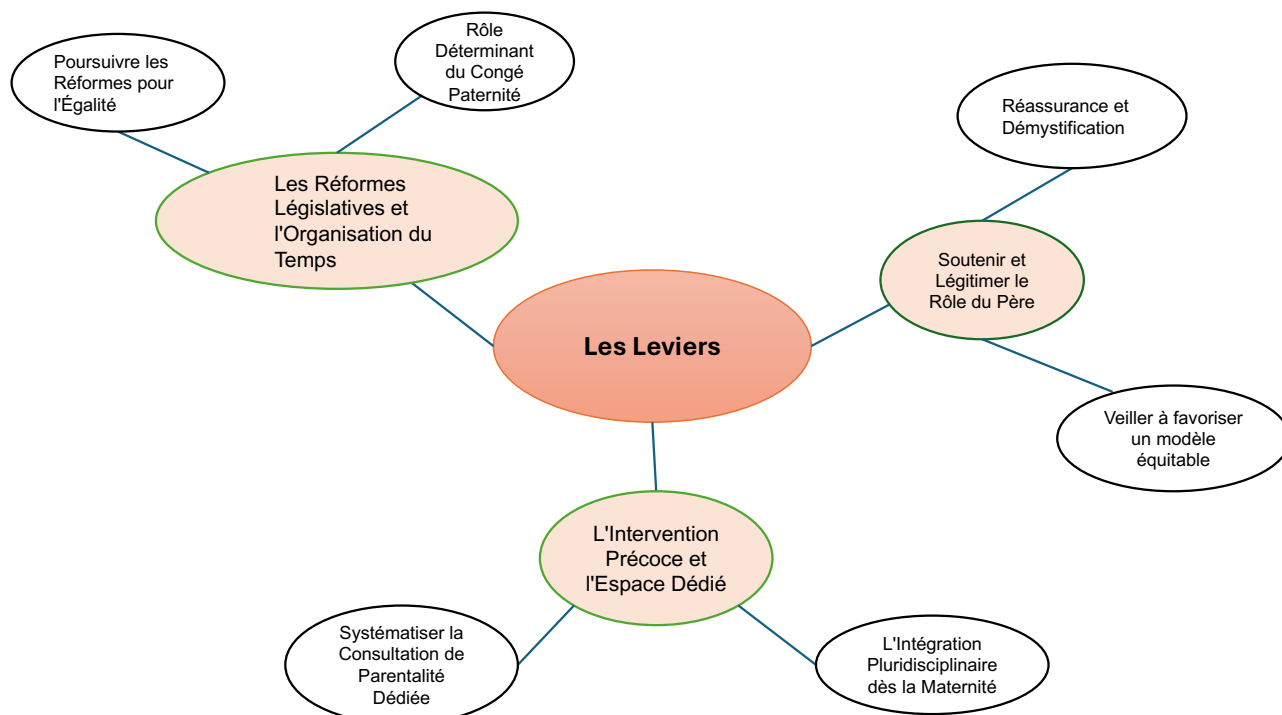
Les Leviers

Les Réformes Législatives et l'Organisation du Temps

Poursuivre les Réformes pour l'Égalité

Rôle Déterminant du Congé Paternité

Soutenir et Légitimer le Rôle du Père

Réassurance et Démystification

Veiller à favoriser un modèle équitable

L'Intervention Précoce et l'Espace Dédié

Systématiser la Consultation de Parentalité Dédiée

L'Intégration Pluridisciplinaire dès la Maternité